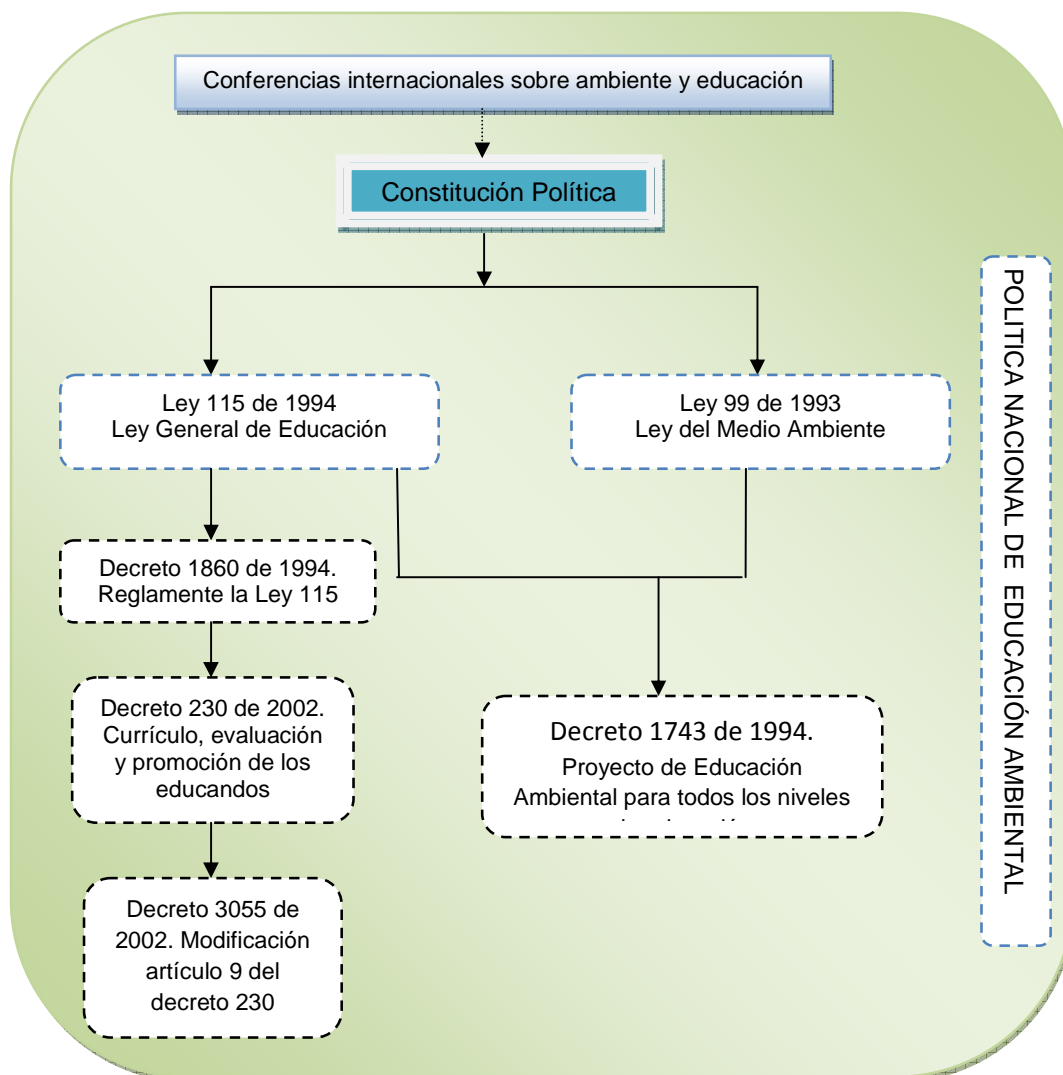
Conferencias internacionales sobre ambiente y educación

Constitución Política

Ley 115 de 1994
Ley General de Educación

Ley 99 de 1993
Ley del Medio Ambiente

Decreto 1860 de 1994.
Reglamente la Ley 115

Decreto 230 de 2002.
Currículo, evaluación y promoción de los educandos

Decreto 1743 de 1994.
Proyecto de Educación Ambiental para todos los niveles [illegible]

Decreto 3055 de 2002. Modificación artículo 9 del decreto 230

POLITICA NACIONAL DE EDUCACIÓN AMBIENTAL